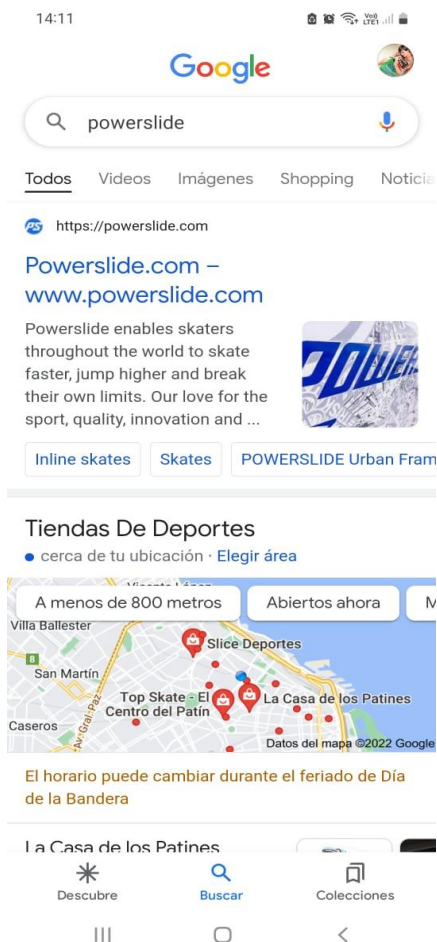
14:11

Google

powerslide

Todos Videos Imágenes Shopping Notici

PS https://powerslide.com

Powerslide.com – www.powerslide.com

Powerslide enables skaters throughout the world to skate faster, jump higher and break their own limits. Our love for the sport, quality, innovation and ...

Inline skates Skates POWERSLIDE Urban Fram

Tiendas De Deportes

• cerca de tu ubicación · Elegir área

A menos de 800 metros Abiertos ahora M

Villa Ballester
8
San Martín
Av. Gral. Paz
Caseros
Slice Deportes
Top Skate - El Centro del Patín
La Casa de los Patines
Datos del mapa ©2022 Google

El horario puede cambiar durante el feriado de Día de la Bandera

La Casa de los Patines

Descubre Buscar Colecciones